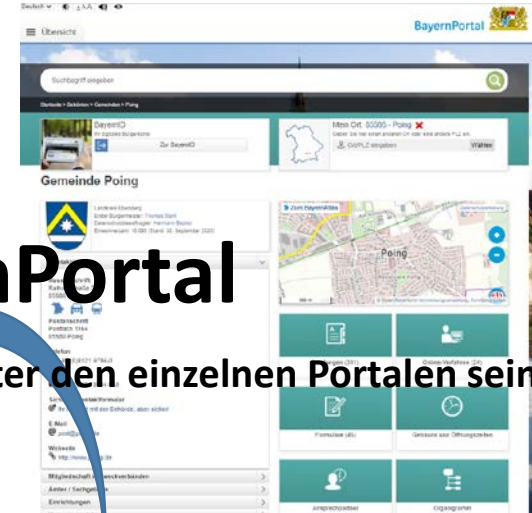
Deutsch ∨ A A

☰ Übersicht

BayernPortal

Suchbegriff eingeben

Startseite > Behörden > Gemeinden > Poing

BayernID

Zur BayernID

Mein Ort: 85586 - Poing

Ort/PLZ eingeben

Wählen

Gemeinde Poing

Landkreis Ebersberg

Erster Bürgermeister: Thomas Stark

Einwohnerzahl: 16.000 Stand: 30. September 2020

Zum BayernAtlas

Poing

nPortal

ter den einzelnen Portalen sein

Postanschrift

Postfach 1144

85580 Poing

Telefon

E-Mail

Webseite

Mitgliedschaft in Zweckverbänden

Ämter / Sachgebiete

Einrichtungen

Formulare (45)

Online-Verfahren (24)

Gebäude und Öffnungszeiten

Ansprechpartner

Organigramm